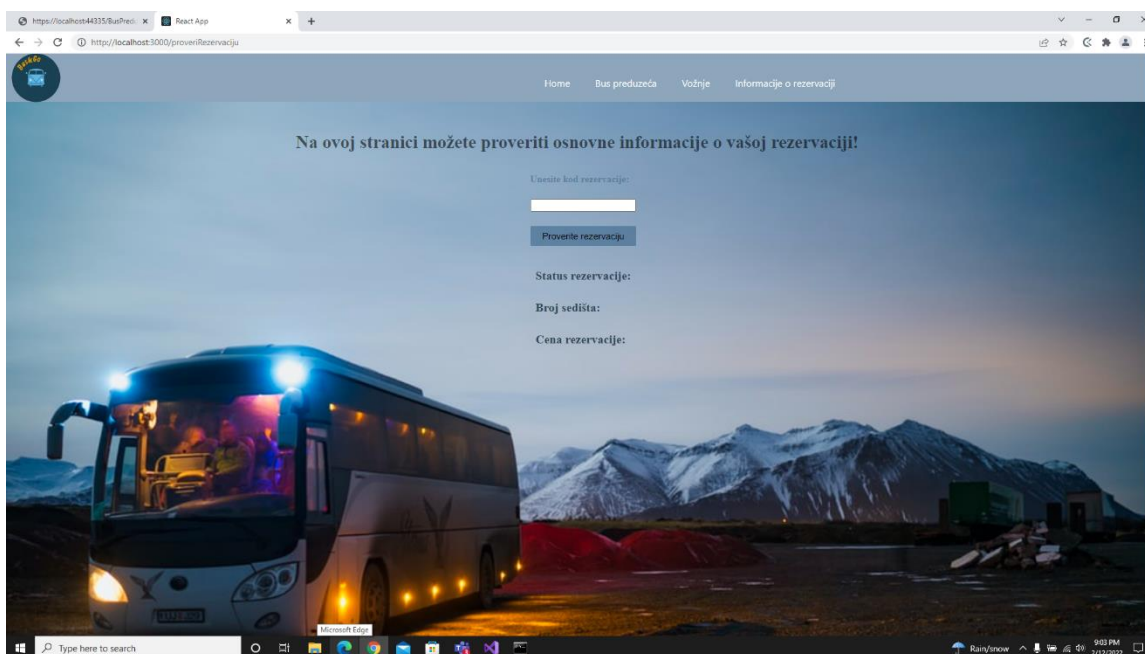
https://localhost:44335/BusPred ×
React App ×
+
http://localhost:3000/proveriRezervaciju

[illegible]

Home Bus preduzeća Vožnje Informacije o rezervaciji

Na ovoj stranici možete proveriti osnovne informacije o vašoj rezervaciji!

Unesite kod rezervacije:

Proverite rezervaciju

Status rezervacije:

Broj sedišta:

Cena rezervacije:

Type here to search
Microsoft Edge
Rain/snow
9:03 PM
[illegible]